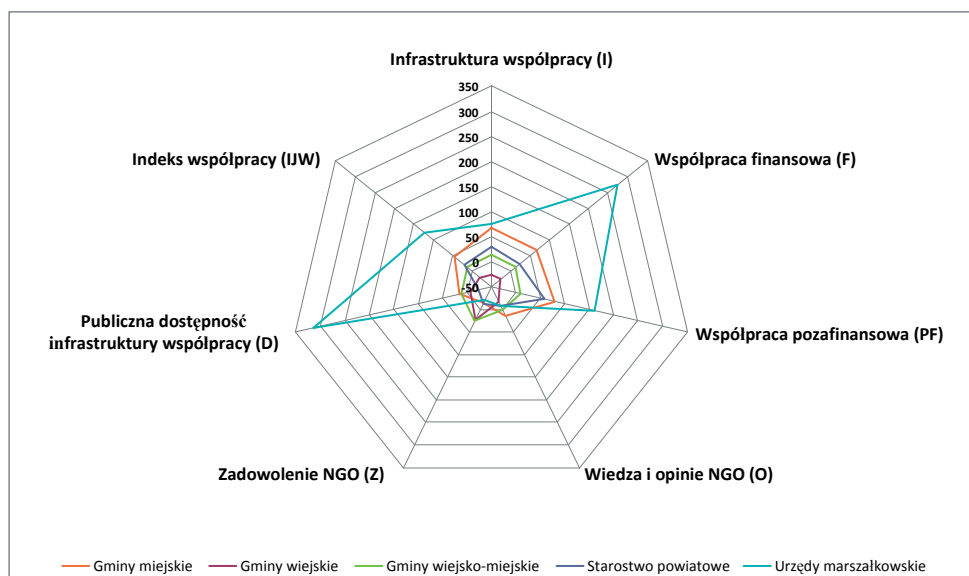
Infrastruktura współpracy (I)

350
300
250
200
150
100
50
0
-50

Współpraca finansowa (F)

Współpraca pozafinansowa (PF)

Wiedza i opinie NGO (O)

Zadowolenie NGO (Z)

Publiczna dostępność infrastruktury współpracy (D)

Indeks współpracy (IJW)

Gminy miejskie
Gminy wiejskie
Gminy wiejsko-miejskie
Starostwo powiatowe
Urzędy marszałkowskie